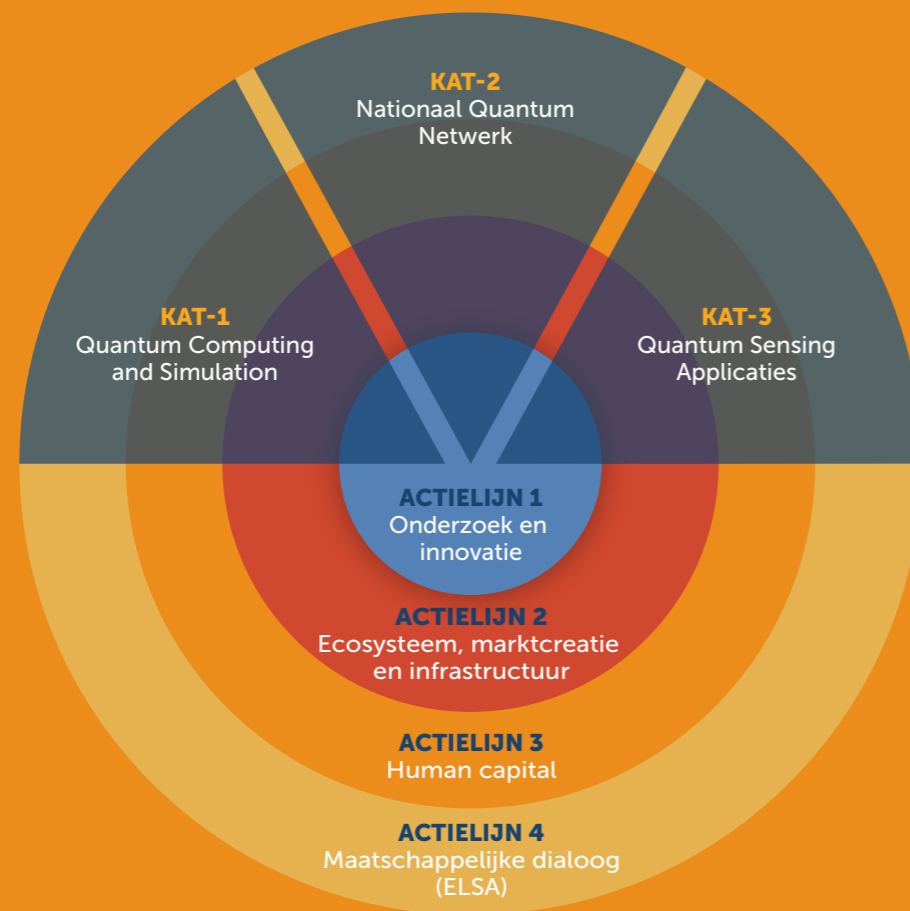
KAT-2
Nationaal Quantum Netwerk

KAT-1
Quantum Computing and Simulation

KAT-3
Quantum Sensing Applicaties

ACTIELIJN 1
Onderzoek en innovatie

ACTIELIJN 2
Ecosysteem, marktcreatie en infrastructuur

ACTIELIJN 3
Human capital

ACTIELIJN 4
Maatschappelijke dialoog (ELSA)